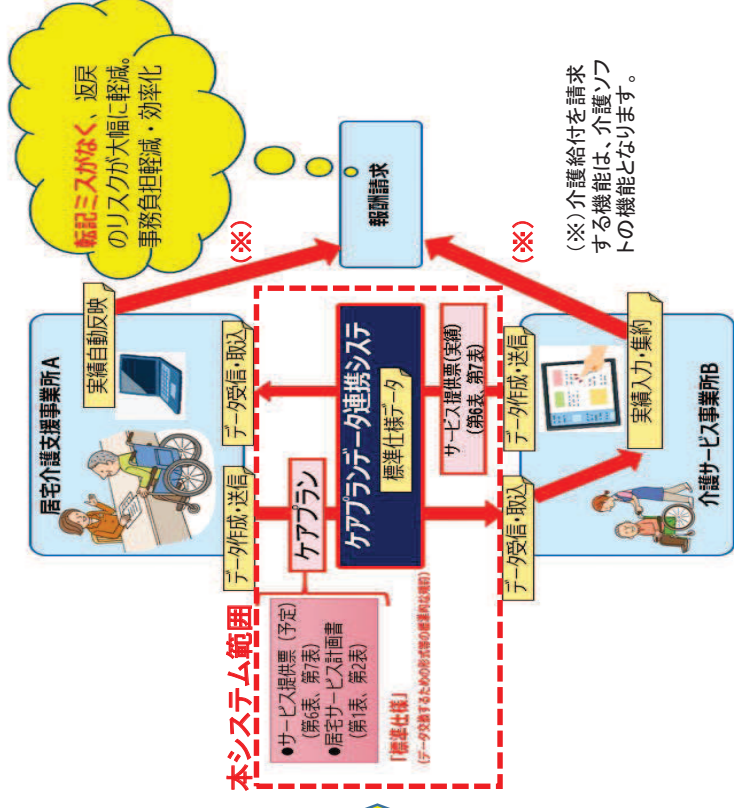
転記ミスがなく、返戻のリスクが大幅に軽減。事務負担軽減・効率化

報酬請求

（※）

（※）

（※）介護給付を請求する機能は、介護ソフトの機能となります。

居宅介護支援事業所A

実績自動反映

データ受信・取込

データ作成・送信

ケアプラン

ケアプランデータ連携システム

標準仕様データ

サービス提供票（実績）（第6表、第7表）

データ作成・送信

データ受信・取込

実績入力・集約

介護サービス事業所B

本システム範囲

●サービス提供票（予定）（第6表、第7表）
●居宅サービス計画書（第1表、第2表）

「標準仕様」
（データ交換するための形式等の標準的な規約）